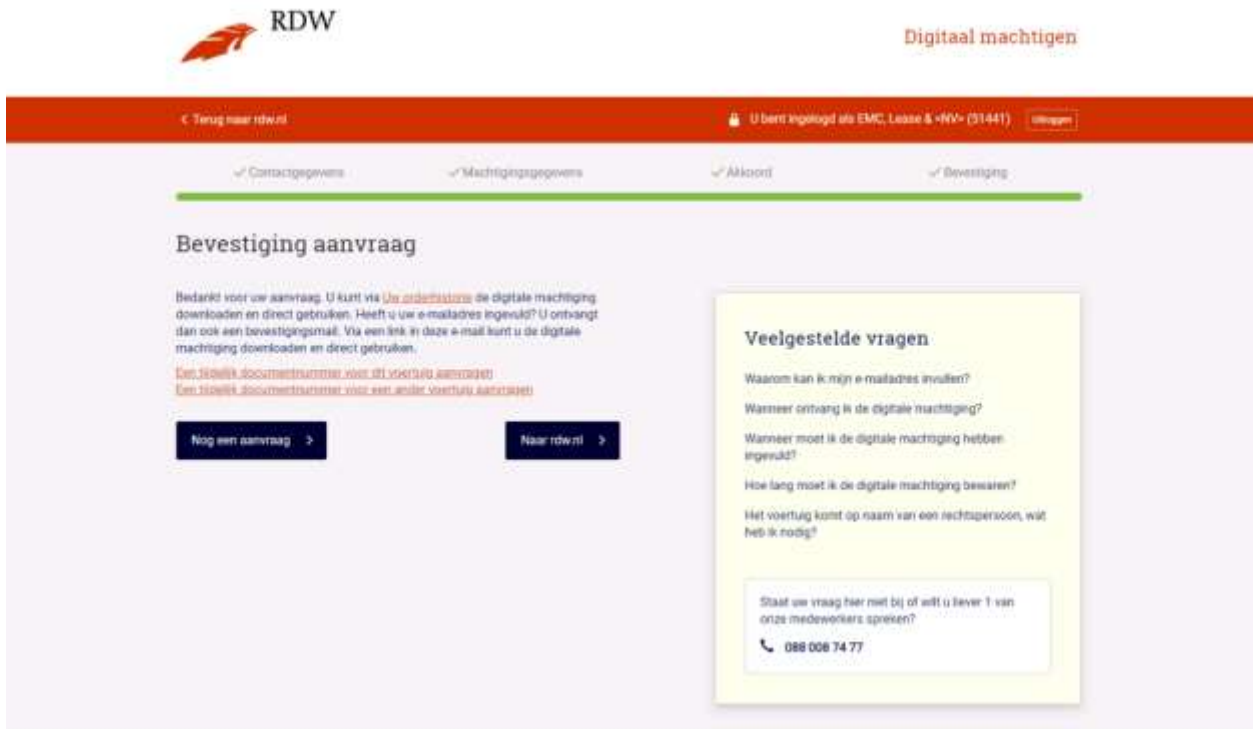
RDW

Digitaal machtigen

< Terug naar rdw.nl

U bent ingelogd als EMC, Lease & <NV> (51441) Uitloggen

✓ Contactgegevens ✓ Machtigingsgegevens ✓ Akkoord ✓ Bevestiging

Bevestiging aanvraag

Bedankt voor uw aanvraag. U kunt via Uw orderhistorie de digitale machtiging downloaden en direct gebruiken. Heeft u uw e-mailadres ingevuld? U ontvangt dan ook een bevestigingsmail. Via een link in deze e-mail kunt u de digitale machtiging downloaden en direct gebruiken.

Een tijdelijk documentnummer voor dit voertuig aanvragen
Een tijdelijk documentnummer voor een ander voertuig aanvragen

Nog een aanvraag >

Naar rdw.nl >

Veelgestelde vragen

Waarom kan ik mijn e-mailadres invullen?

Wanneer ontvang ik de digitale machtiging?

Wanneer moet ik de digitale machtiging hebben ingevuld?

Hoe lang moet ik de digitale machtiging bewaren?

Het voertuig komt op naam van een rechtspersoon, wat heb ik nodig?

Staat uw vraag hier niet bij of wilt u liever 1 van onze medewerkers spreken?

088 008 74 77